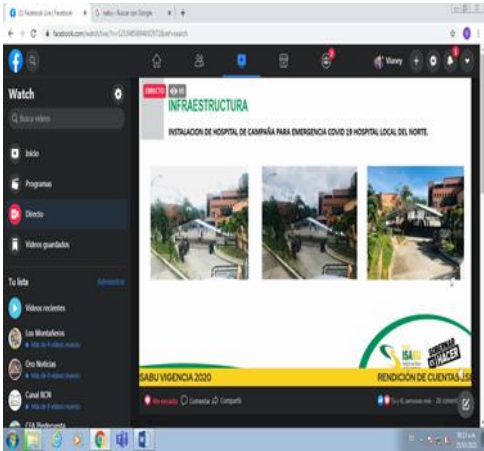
(2) Facebook Live | Facebook
Isabu - Buscar con Google
facebook.com/watch/live/?v=
Vianey
Watch
Buscar videos
Inicio
Programas
Directo
Videos guardados
Tu lista
Administrar
Videos recientes
Los Montañeros
Oro Noticias
Canal RCN
DIRECTO
INFRAESTRUCTURA
INSTALACION DE HOSPITAL DE CAMPAÑA PARA EMERGENCIA COVID 19 HOSPITAL LOCAL DEL NORTE.
ISABU
GOBERNAR ES HACER
SABU VIGENCIA 2020
RENDICIÓN DE CUENTAS
Me encanta
Comentar
Compartir
Tú y 41 personas más